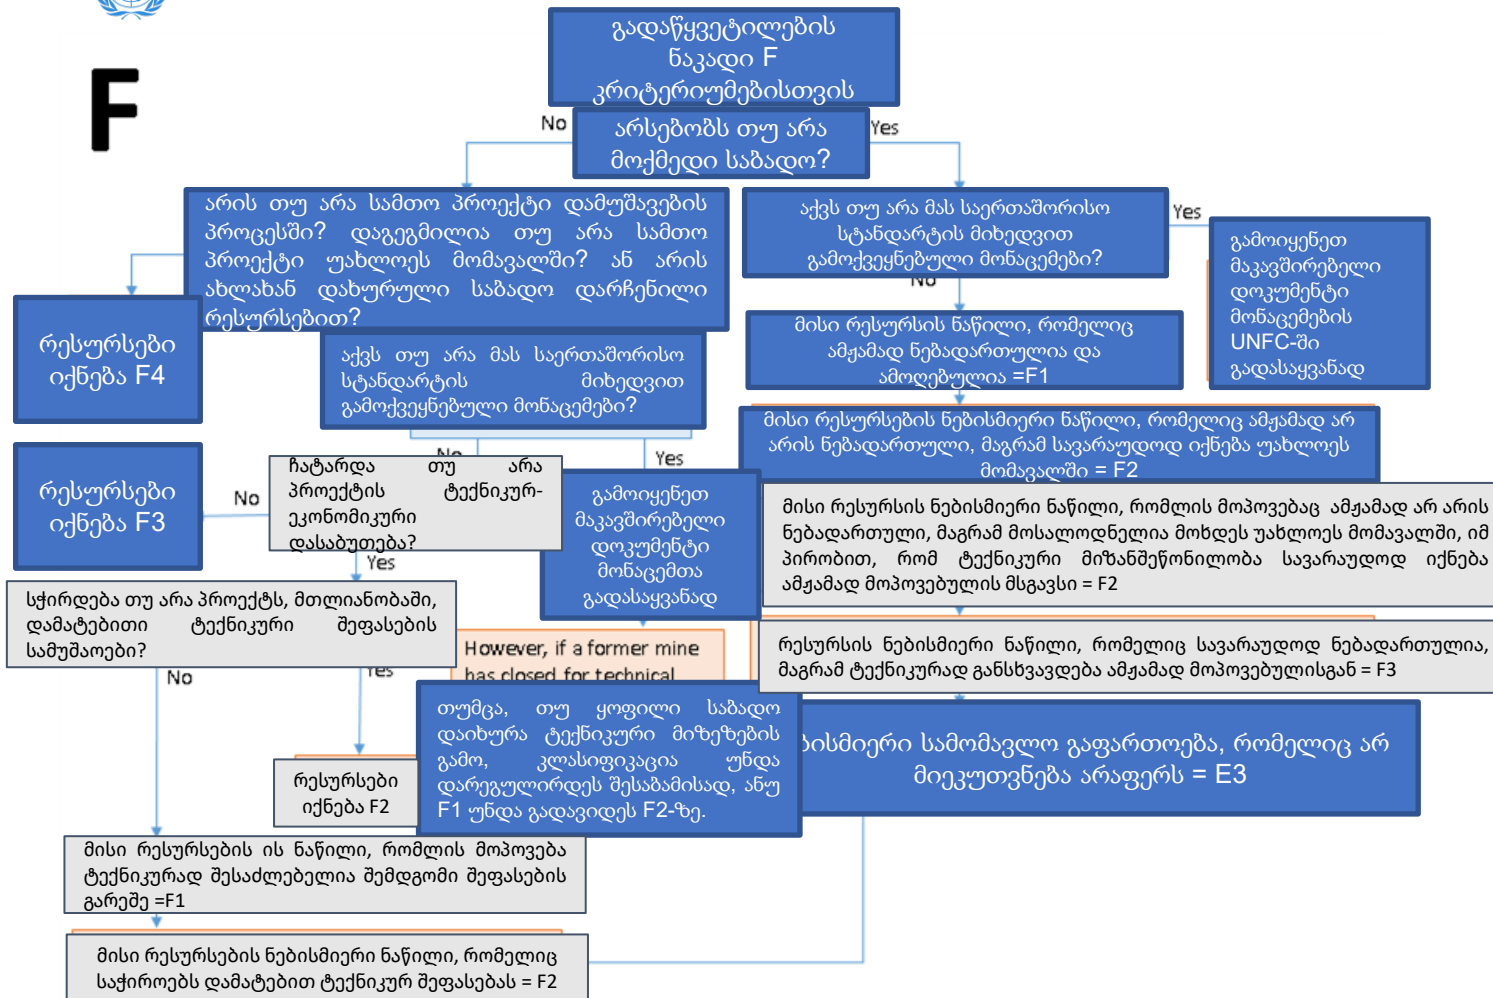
F

გადაწყვეტილების ნაკადი F კრიტერიუმებისთვის

No

არსებობს თუ არა მოქმედი საბადო?

Yes

არის თუ არა სამთო პროექტი დამუშავების პროცესში? დაგეგმილია თუ არა სამთო პროექტი უახლოეს მომავალში? ან არის ახლახან დახურული საბადო დარჩენილი რესურსებით?

აქვს თუ არა მას საერთაშორისო სტანდარტის მიხედვით გამოქვეყნებული მონაცემები?

Yes

გამოიყენეთ მაკავშირებელი დოკუმენტი მონაცემების UNFC-ში გადასაყვანად

No

რესურსები იქნება F4

აქვს თუ არა მას საერთაშორისო სტანდარტის მიხედვით გამოქვეყნებული მონაცემები?

მისი რესურსის ნაწილი, რომელიც ამჟამად ნებადართულია და ამოღებულია =F1

მისი რესურსების ნებისმიერი ნაწილი, რომელიც ამჟამად არ არის ნებადართული, მაგრამ სავარაუდოდ იქნება უახლოეს მომავალში = F2

No

Yes

რესურსები იქნება F3

No

ჩატარდა თუ არა პროექტის ტექნიკურ-ეკონომიკური დასაბუთება?

Yes

გამოიყენეთ მაკავშირებელი დოკუმენტი მონაცემთა გადასაყვანად

მისი რესურსის ნებისმიერი ნაწილი, რომლის მოპოვებაც ამჟამად არ არის ნებადართული, მაგრამ მოსალოდნელია მოხდეს უახლოეს მომავალში, იმ პირობით, რომ ტექნიკური მიზანშეწონილობა სავარაუდოდ იქნება ამჟამად მოპოვებულის მსგავსი = F2

სჭირდება თუ არა პროექტს, მთლიანობაში, დამატებითი ტექნიკური შეფასების სამუშაოები?

However, if a former mine has closed for technical

რესურსის ნებისმიერი ნაწილი, რომელიც სავარაუდოდ ნებადართულია, მაგრამ ტექნიკურად განსხვავდება ამჟამად მოპოვებულისგან = F3

No

Yes

თუმცა, თუ ყოფილი საბადო დაიხურა ტექნიკური მიზეზების გამო, კლასიფიკაცია უნდა დარეგულირდეს შესაბამისად, ანუ F1 უნდა გადავიდეს F2-ზე.

ისმიერი სამომავლო გაფართოება, რომელიც არ მიეკუთვნება არაფერს = E3

რესურსები იქნება F2

მისი რესურსების ის ნაწილი, რომლის მოპოვება ტექნიკურად შესაძლებელია შემდგომი შეფასების გარეშე =F1

მისი რესურსების ნებისმიერი ნაწილი, რომელიც საჭიროებს დამატებით ტექნიკურ შეფასებას = F2